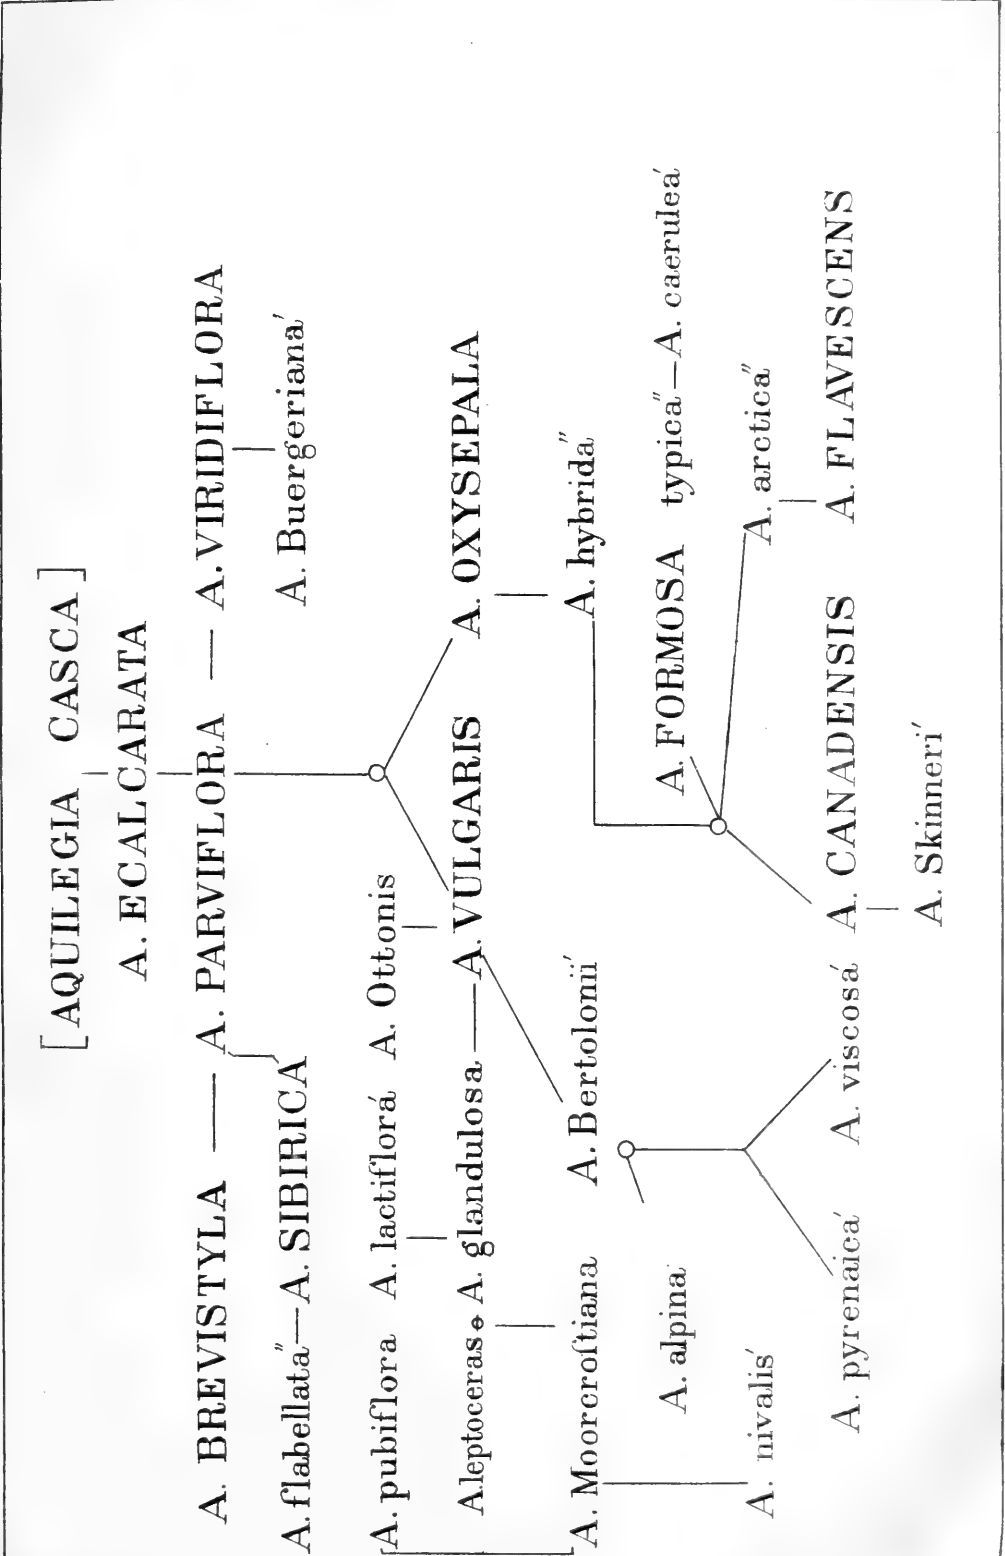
[AQUILEGIA CASCA]

A. ECALCARATA

A. BREVISTYLA — A. PARVIFLORA — A. VIRIDIFLORA

A. flabellata″—A. SIBIRICA′

A. Buergeriana′

A. OXYSEPALA

A. pubiflora A. lactiflora′ A. Ottonis

A. VULGARIS

A. hybrida″

A. FORMOSA typica″—A. caerulea′

A. arctica″

A. leptoceras A. glandulosa —A. VULGARIS

A. Bertolonii′

A. CANADENSIS

A. FLAVESCENS

A. Skinneri′

A. Moorcroftiana

A. alpina

A. viscosa′

A. nivalis′

A. pyrenaica′